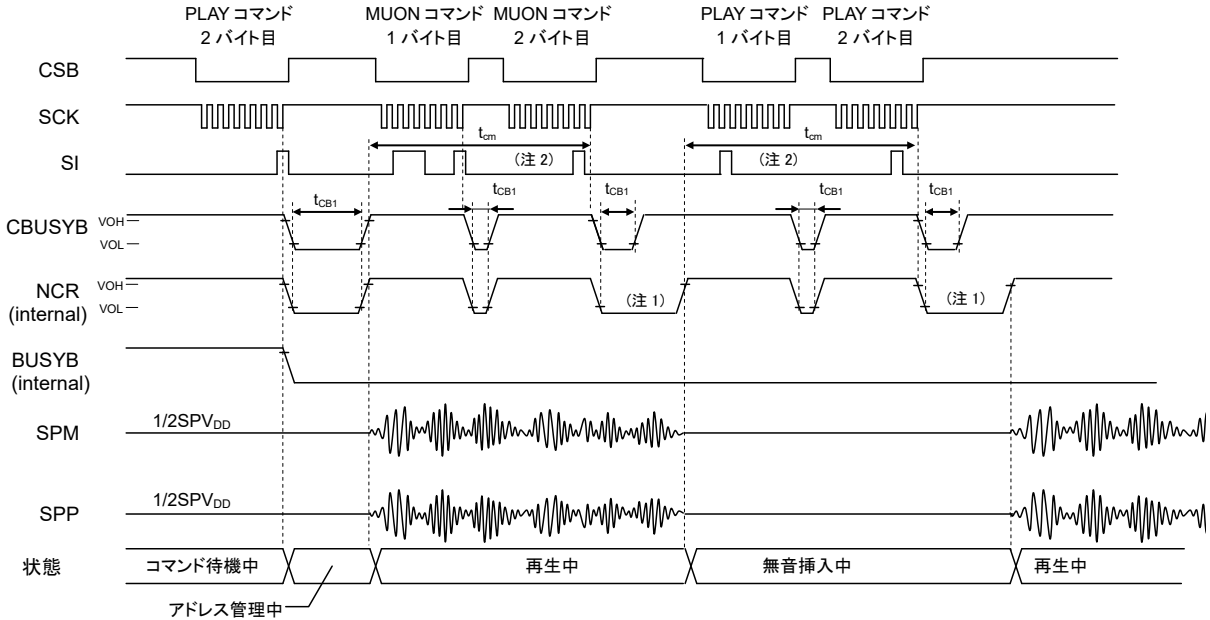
PLAY コマンド 2 バイト目

MUON コマンド 1 バイト目

MUON コマンド 2 バイト目

PLAY コマンド 1 バイト目

PLAY コマンド 2 バイト目

CSB

SCK

SI

$t_{cm}$

(注 2)

$t_{cm}$

(注 2)

$t_{CB1}$

$t_{CB1}$

$t_{CB1}$

$t_{CB1}$

$t_{CB1}$

CBUSYB

VOH

VOL

NCR (internal)

VOH

VOL

(注 1)

(注 1)

BUSYB (internal)

SPM

1/2SPV$_{DD}$

SPP

1/2SPV$_{DD}$

状態

コマンド待機中

再生中

無音挿入中

再生中

アドレス管理中